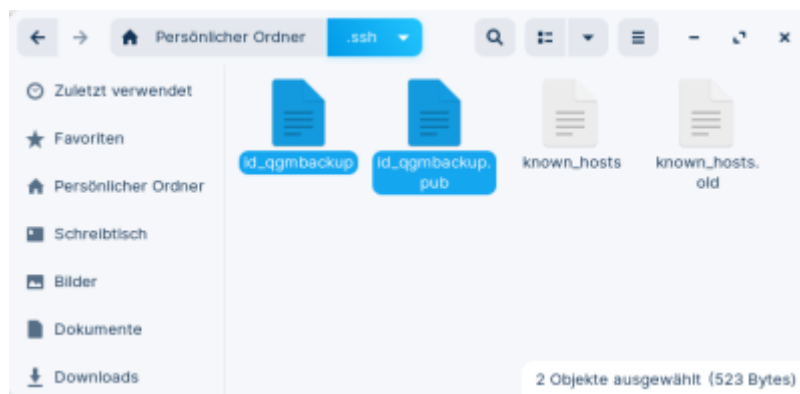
Persönlicher Ordner
.ssh

Zuletzt verwendet
Favoriten
Persönlicher Ordner
Schreibtisch
Bilder
Dokumente
Downloads

id_qgmbackup
id_qgmbackup.pub
known_hosts
known_hosts.old

2 Objekte ausgewählt (523 Bytes)